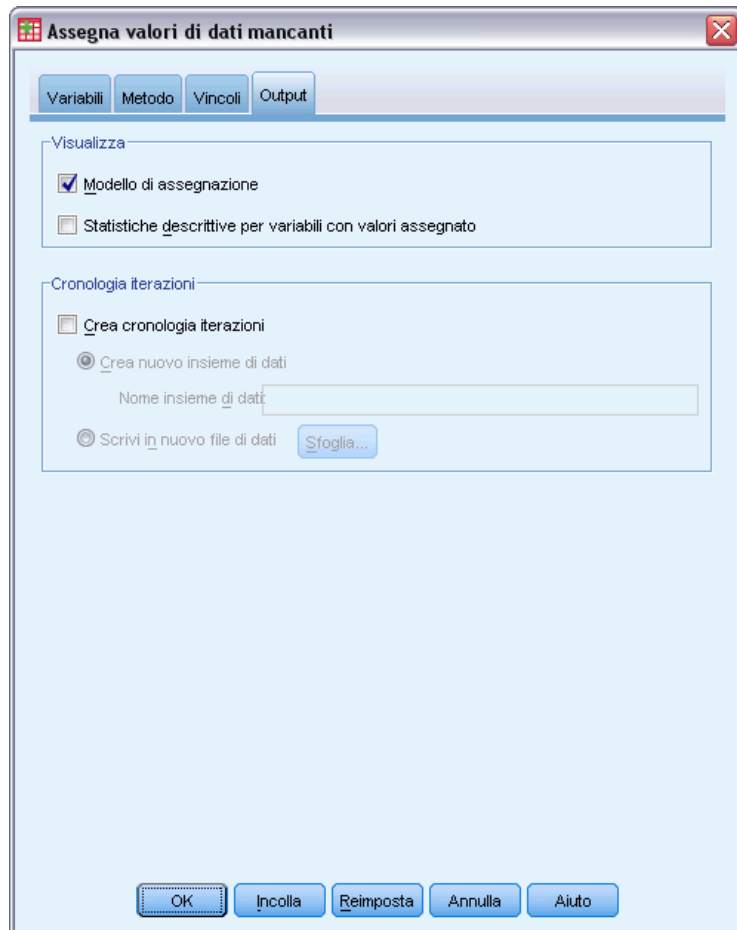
Assegna valori di dati mancanti

Variabili | Metodo | Vincoli | Output

Visualizza

Modello di assegnazione

Statistiche descrittive per variabili con valori assegnato

Cronologia iterazioni

Crea cronologia iterazioni

Crea nuovo insieme di dati

Nome insieme di dati:

Scrivi in nuovo file di dati

Sfoglia...

OK | Incolla | Reimposta | Annulla | Aiuto